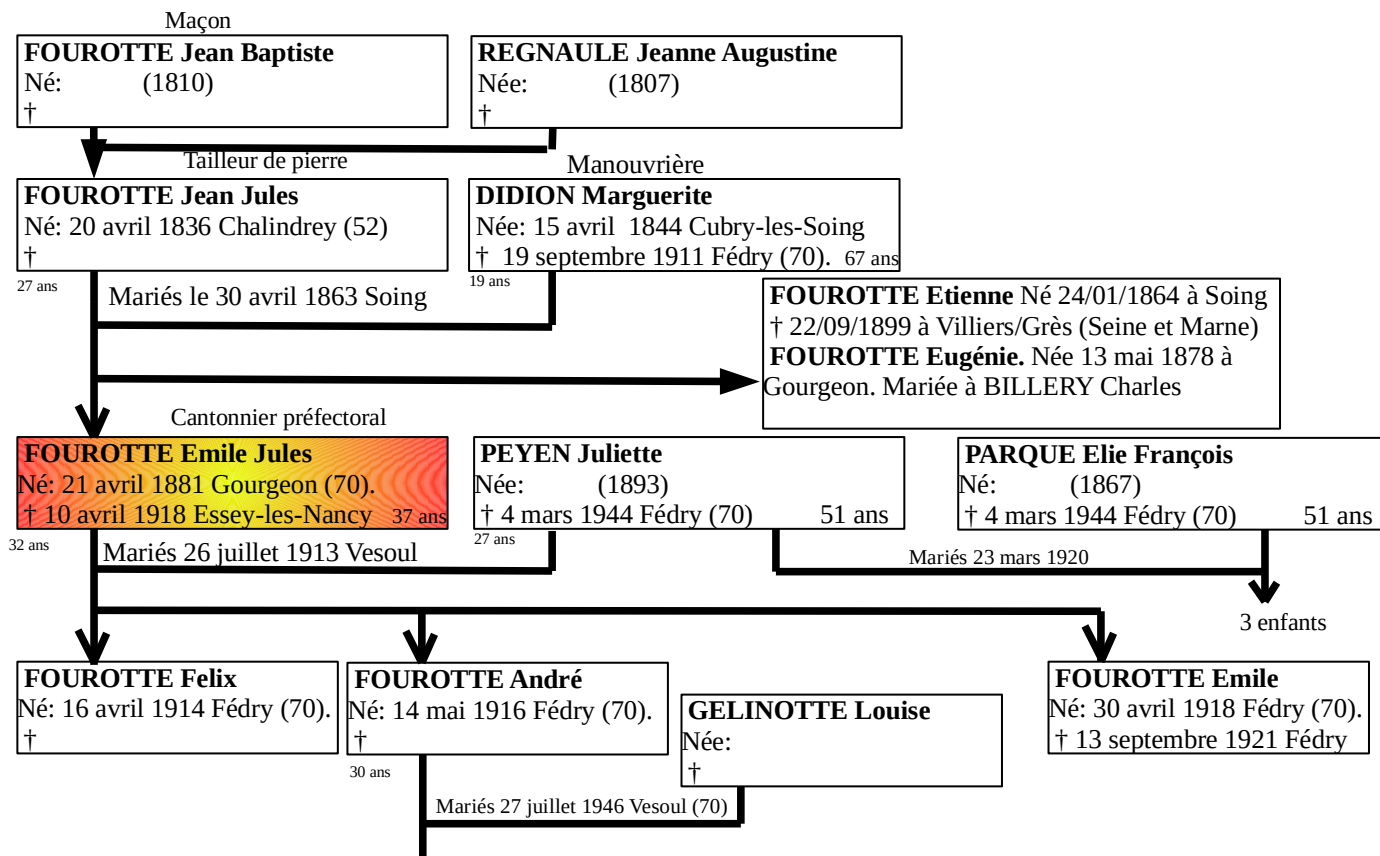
Maçon

**FOUROTTE Jean Baptiste**
Né: (1810)
†

**REGNAULE Jeanne Augustine**
Née: (1807)
†

Tailleur de pierre

**FOUROTTE Jean Jules**
Né: 20 avril 1836 Chalindrey (52)
†

27 ans

Manouvrière

**DIDION Marguerite**
Née: 15 avril 1844 Cubry-les-Soing
† 19 septembre 1911 Fédry (70). 67 ans

19 ans

Mariés le 30 avril 1863 Soing

**FOUROTTE Etienne** Né 24/01/1864 à Soing
† 22/09/1899 à Villiers/Grès (Seine et Marne)
**FOUROTTE Eugénie.** Née 13 mai 1878 à Gourgeon. Mariée à BILLERY Charles

Cantonnier préfectoral

**FOUROTTE Emile Jules**
Né: 21 avril 1881 Gourgeon (70).
† 10 avril 1918 Essey-les-Nancy 37 ans

32 ans

**PEYEN Juliette**
Née: (1893)
† 4 mars 1944 Fédry (70) 51 ans

27 ans

**PARQUE Elie François**
Né: (1867)
† 4 mars 1944 Fédry (70) 51 ans

Mariés 26 juillet 1913 Vesoul

Mariés 23 mars 1920

3 enfants

**FOUROTTE Felix**
Né: 16 avril 1914 Fédry (70).
†

**FOUROTTE André**
Né: 14 mai 1916 Fédry (70).
†

30 ans

**GELINOTTE Louise**
Née:
†

**FOUROTTE Emile**
Né: 30 avril 1918 Fédry (70).
† 13 septembre 1921 Fédry

Mariés 27 juillet 1946 Vesoul (70)